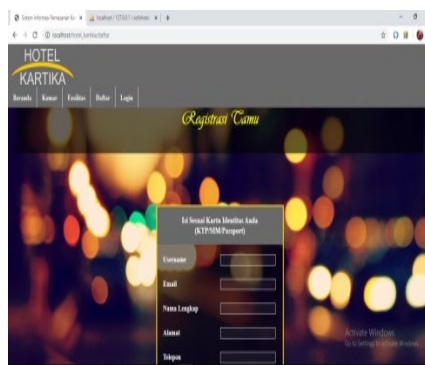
Sistem Informasi Pemesanan Ka × localhost / 127.0.0.1 / akhirnya ×

localhost/hotel_kartika/daftar

HOTEL
KARTIKA

Beranda Kamar Fasilitas Daftar Login

Registrasi Tamu

Isi Sesuai Kartu Identitas Anda (KTP/SIM/Pasport)

Username

Email

Nama Lengkap

Alamat

Telepon

Activate Windows
Go to Settings to activate Windows.